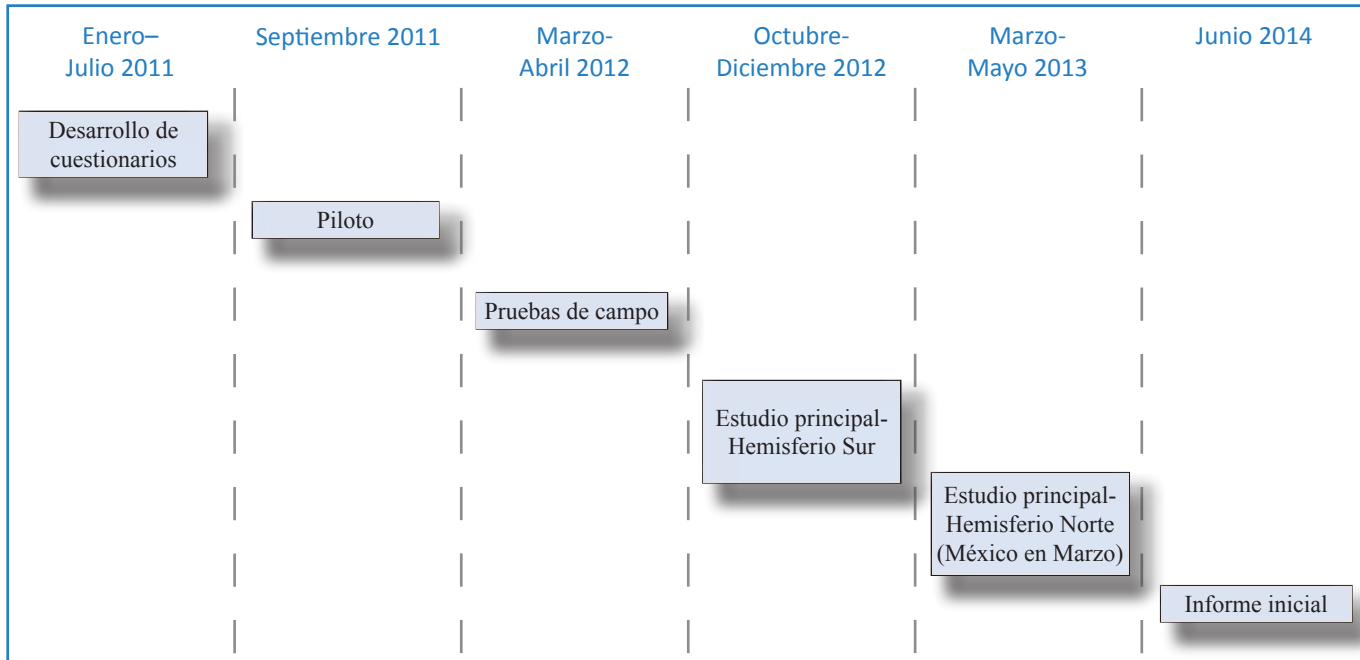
Enero– Julio 2011

Septiembre 2011

Marzo- Abril 2012

Octubre- Diciembre 2012

Marzo- Mayo 2013

Junio 2014

Desarrollo de cuestionarios

Piloto

Pruebas de campo

Estudio principal- Hemisferio Sur

Estudio principal- Hemisferio Norte (México en Marzo)

Informe inicial